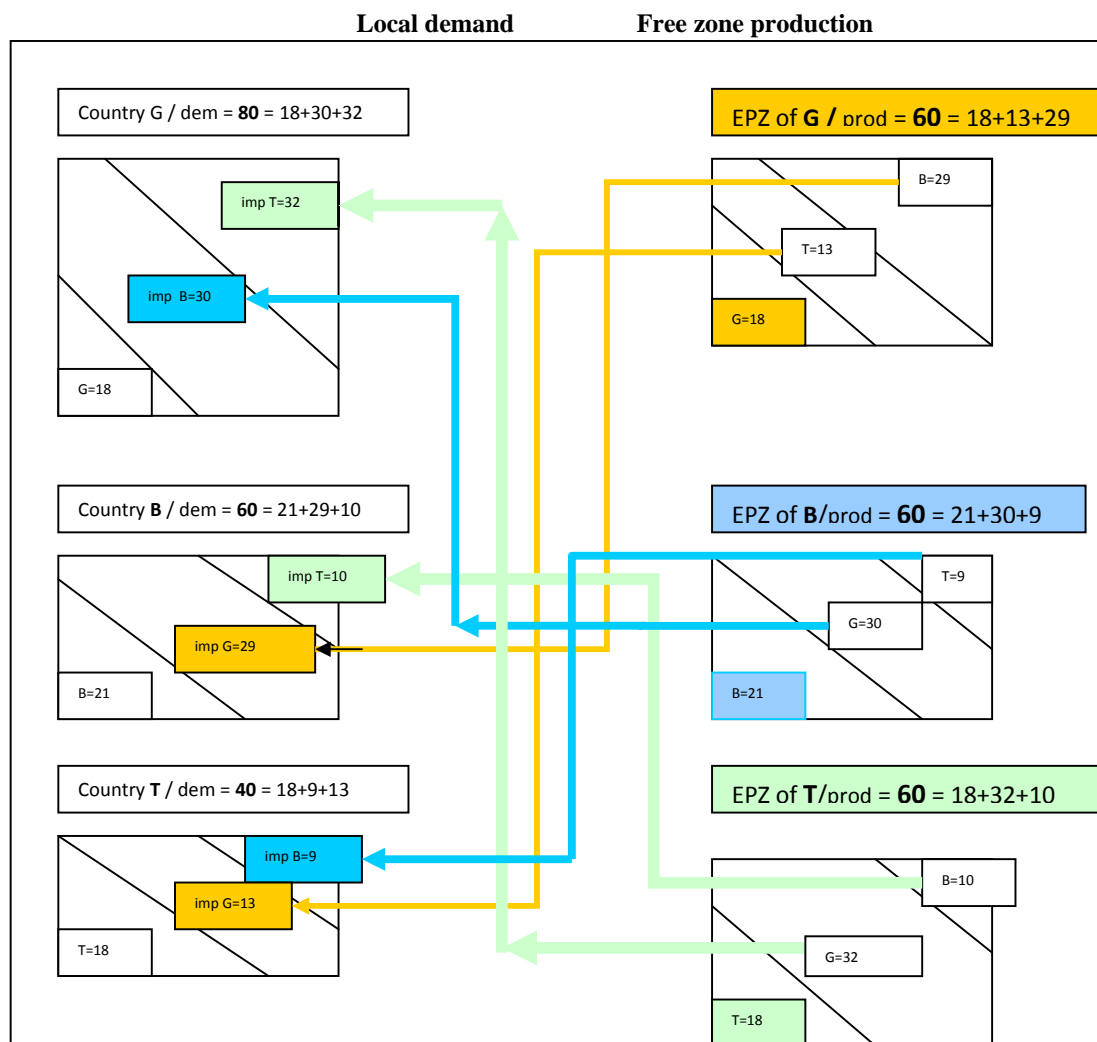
Local demand

Free zone production

Country G / dem = **80** = 18+30+32

imp T=32

imp B=30

G=18

EPZ of **G /** prod = **60** = 18+13+29

B=29

T=13

G=18

Country **B** / dem = **60** = 21+29+10

imp T=10

imp G=29

B=21

EPZ of **B**/prod = **60** = 21+30+9

T=9

G=30

B=21

Country **T** / dem = **40** = 18+9+13

imp B=9

imp G=13

T=18

EPZ of **T**/prod = **60** = 18+32+10

B=10

G=32

T=18